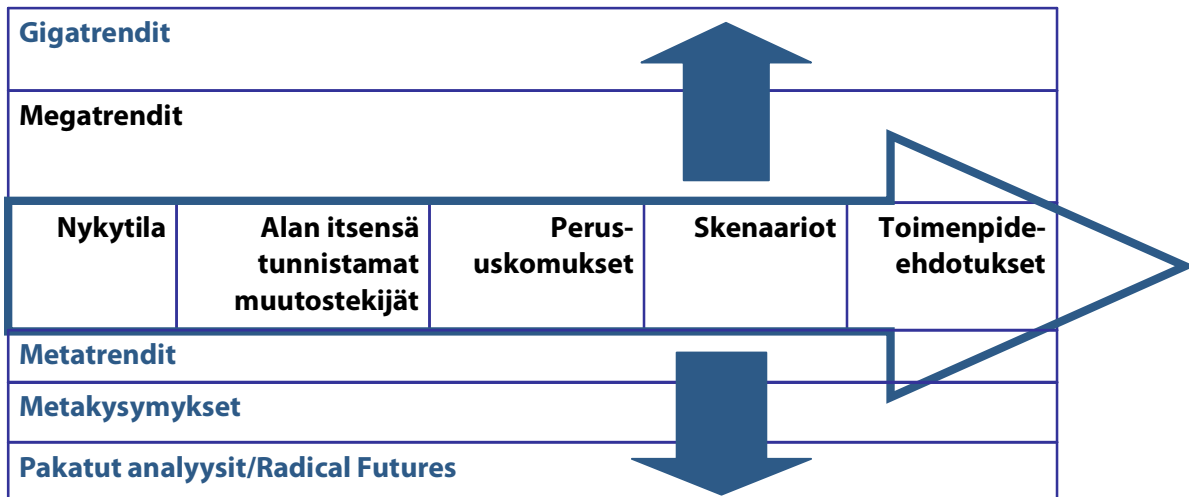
Gigatrendit

Megatrendit

| Nykytila | Alan itsensä tunnistamat muutostekijät | Perususkomukset | Skenaariot | Toimenpide-ehdotukset |
|---|---|---|---|---|

Metatrendit

Metakysymykset

Pakatut analyysit/Radical Futures